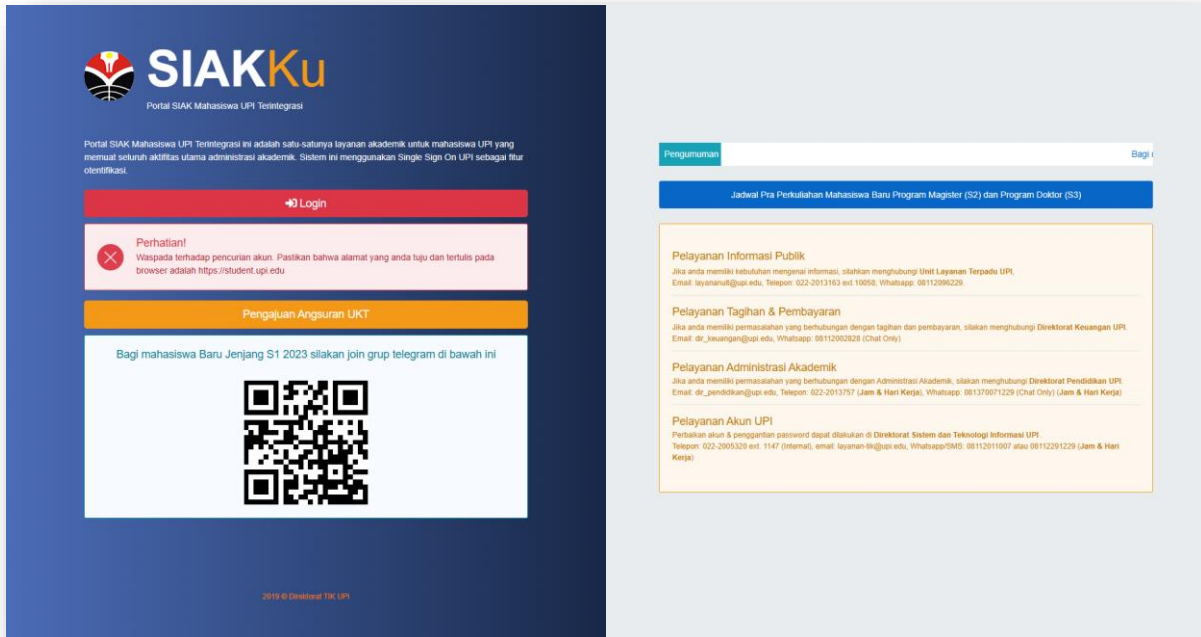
SIAKKu

Portal SIAK Mahasiswa UPI Terintegrasi

Portal SIAK Mahasiswa UPI Terintegrasi ini adalah satu-satunya layanan akademik untuk mahasiswa UPI yang memuat seluruh aktifitas utama administrasi akademik. Sistem ini menggunakan Single Sign On UPI sebagai fitur otentifikasi.

Login

Perhatian!
Waspada terhadap pencurian akun. Pastikan bahwa alamat yang anda tuju dan tertulis pada browser adalah https://student.upi.edu

Pengajuan Angsuran UKT

Bagi mahasiswa Baru Jenjang S1 2023 silakan join grup telegram di bawah ini

2019 © Direktorat TIK UPI

Pengumuman

Bagi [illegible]

Jadwal Pra Perkuliahan Mahasiswa Baru Program Magister (S2) dan Program Doktor (S3)

Pelayanan Informasi Publik
Jika anda memiliki kebutuhan mengenai informasi, silahkan menghubungi Unit Layanan Terpadu UPI, Email: layananult@upi.edu, Telepon: 022-2013163 ext.10058, Whatsapp: 08112096229.

Pelayanan Tagihan & Pembayaran
Jika anda memiliki permasalahan yang berhubungan dengan tagihan dan pembayaran, silakan menghubungi Direktorat Keuangan UPI. Email: dir_keuangan@upi.edu, Whatsapp: 08112002828 (Chat Only)

Pelayanan Administrasi Akademik
Jika anda memiliki permasalahan yang berhubungan dengan Administrasi Akademik, silakan menghubungi Direktorat Pendidikan UPI. Email: dir_pendidikan@upi.edu, Telepon: 022-2013757 (Jam & Hari Kerja), Whatsapp: 081370071229 (Chat Only) (Jam & Hari Kerja)

Pelayanan Akun UPI
Perbaikan akun & penggantian password dapat dilakukan di Direktorat Sistem dan Teknologi Informasi UPI. Telepon: 022-2005320 ext. 1147 (Internal), email: layanan-tik@upi.edu, Whatsapp/SMS: 08112011007 atau 08112291229 (Jam & Hari Kerja)